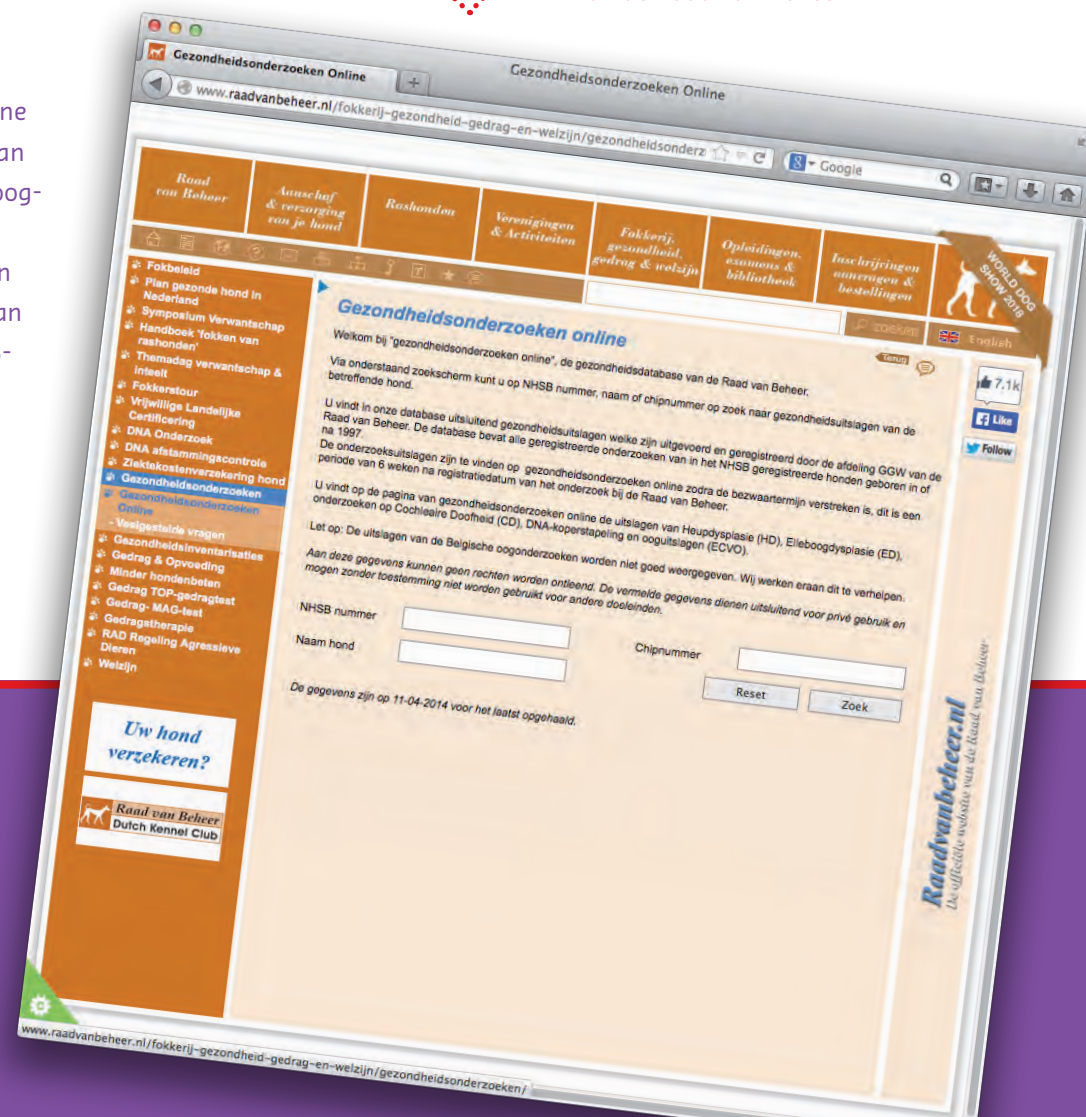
ne
an
oog-

n
an
-

Gezondheidsonderzoeken Online

Gezondheidsonderzoeken Online

www.raadvanbeheer.nl/fokkerij-gezondheid-gedrag-en-welzijn/gezondheidsonderz

Google

Raad van Beheer

Aanschaf & verzorging van je hond

Rashonden

Verenigingen & Activiteiten

Fokkerij, gezondheid, gedrag & welzijn

Opleidingen, examens & bibliotheek

Inschrijvingen, aanvragen & bestellingen

WORLD DOG SHOW 2018

ZOEKEN

English

Fokbeleid
Plan gezonde hond in Nederland
Symposium Verwantschap
Handboek 'fokken van rashonden'
Themadag verwantschap & inteelt
Fokkerstour
Vrijwillige Landelijke Certificering
DNA Onderzoek
DNA afstammingscontrole
Ziektekostenverzekering hond
Gezondheidsonderzoeken
Gezondheidsonderzoeken Online
- Veelgestelde vragen
Gezondheidsinventarisaties
Gedrag & Opvoeding
Minder hondenbeten
Gedrag TOP-gedragtest
Gedrag- MAG-test
Gedragstherapie
RAD Regeling Agressieve Dieren
Welzijn

Uw hond verzekeren?

Raad van Beheer
Dutch Kennel Club

Gezondheidsonderzoeken online

Terug

Welkom bij "gezondheidsonderzoeken online", de gezondheidsdatabase van de Raad van Beheer.

Via onderstaand zoekscherm kunt u op NHSB nummer, naam of chipnummer op zoek naar gezondheidsuitslagen van de betreffende hond.

U vindt in onze database uitsluitend gezondheidsuitslagen welke zijn uitgevoerd en geregistreerd door de afdeling GGW van de Raad van Beheer. De database bevat alle geregistreerde onderzoeken van in het NHSB geregistreerde honden geboren in of na 1997.
De onderzoeksuitslagen zijn te vinden op gezondheidsonderzoeken online zodra de bezwaartermijn verstreken is, dit is een periode van 6 weken na registratiedatum van het onderzoek bij de Raad van Beheer.

U vindt op de pagina van gezondheidsonderzoeken online de uitslagen van Heupdysplasie (HD), Elleboogdysplasie (ED), onderzoeken op Cochleaire Doofheid (CD), DNA-koperstapeling en ooguitslagen (ECVO).

Let op: De uitslagen van de Belgische oogonderzoeken worden niet goed weergegeven. Wij werken eraan dit te verhelpen.

Aan deze gegevens kunnen geen rechten worden ontleend. De vermelde gegevens dienen uitsluitend voor privé gebruik en mogen zonder toestemming niet worden gebruikt voor andere doeleinden.

NHSB nummer

Naam hond

Chipnummer

Reset

Zoek

De gegevens zijn op 11-04-2014 voor het laatst opgehaald.

7,1k

Like

Follow

Raadvanbeheer.nl
De officiële website van de Raad van Beheer

www.raadvanbeheer.nl/fokkerij-gezondheid-gedrag-en-welzijn/gezondheidsonderzoeken/